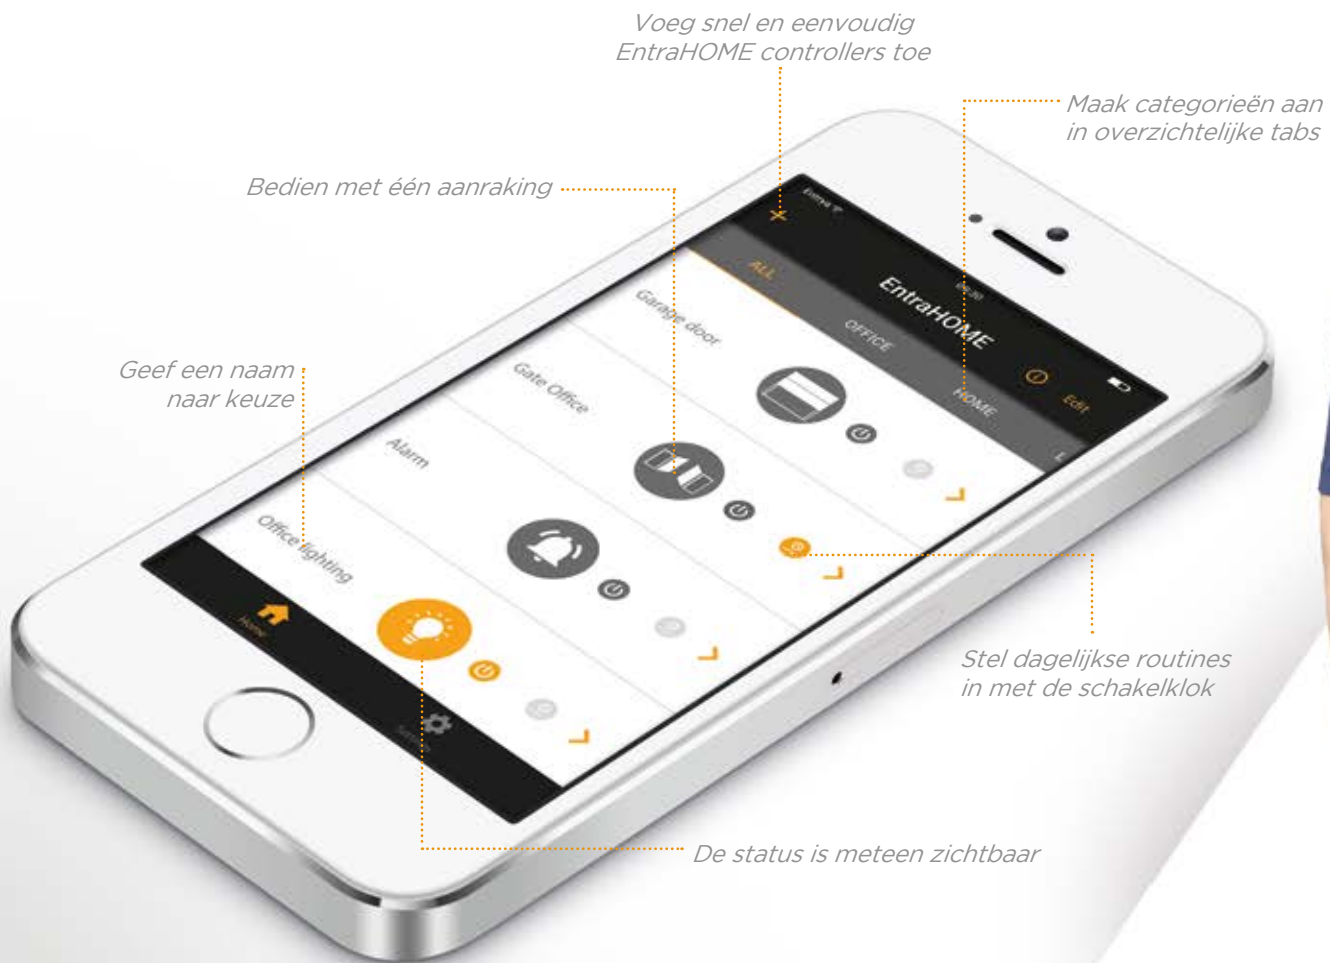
Voeg snel en eenvoudig EntraHOME controllers toe

Maak categorieën aan in overzichtelijke tabs

Bedien met één aanraking

Geef een naam naar keuze

Stel dagelijkse routines in met de schakelklok

De status is meteen zichtbaar

+
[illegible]
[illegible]
EntraHOME
Edit
ALL
OFFICE
HOME
Garage door
Gate Office
Alarm
Office lighting
Home
Settings